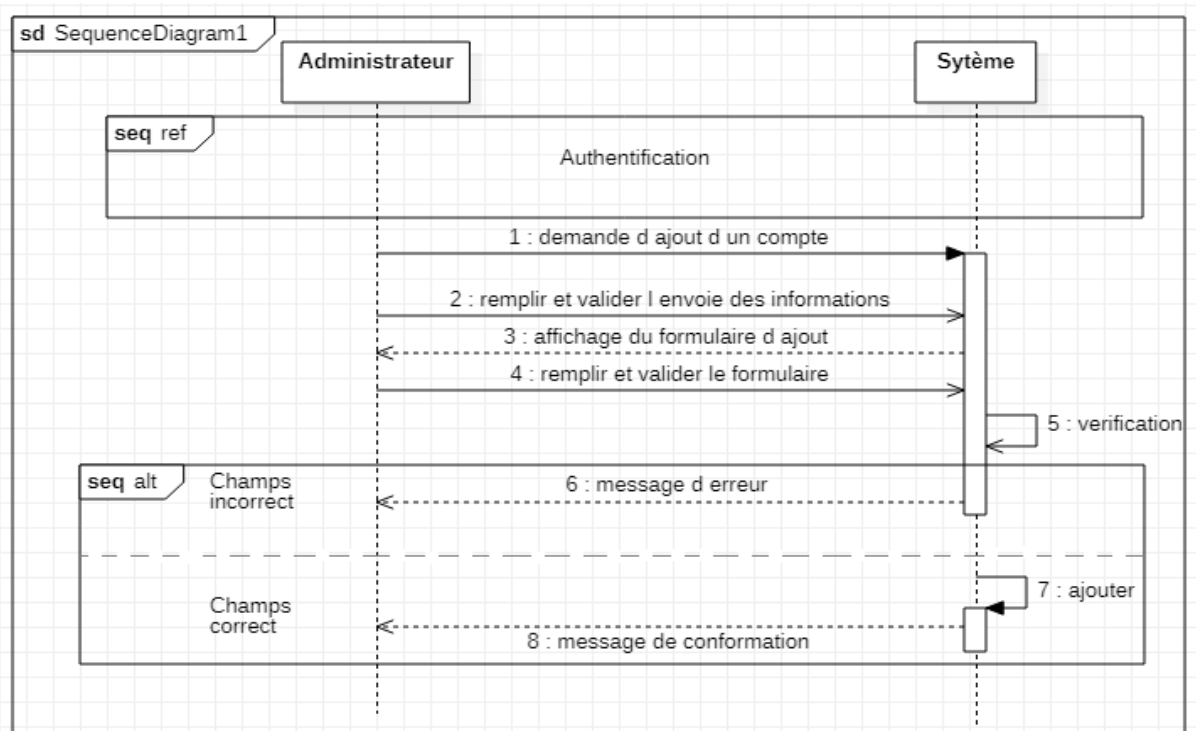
sd SequenceDiagram1

Administrateur

Sytème

seq ref

Authentification

1 : demande d ajout d un compte

2 : remplir et valider l envoie des informations

3 : affichage du formulaire d ajout

4 : remplir et valider le formulaire

5 : verification

seq alt

Champs incorrect

6 : message d erreur

Champs correct

7 : ajouter

8 : message de conformation